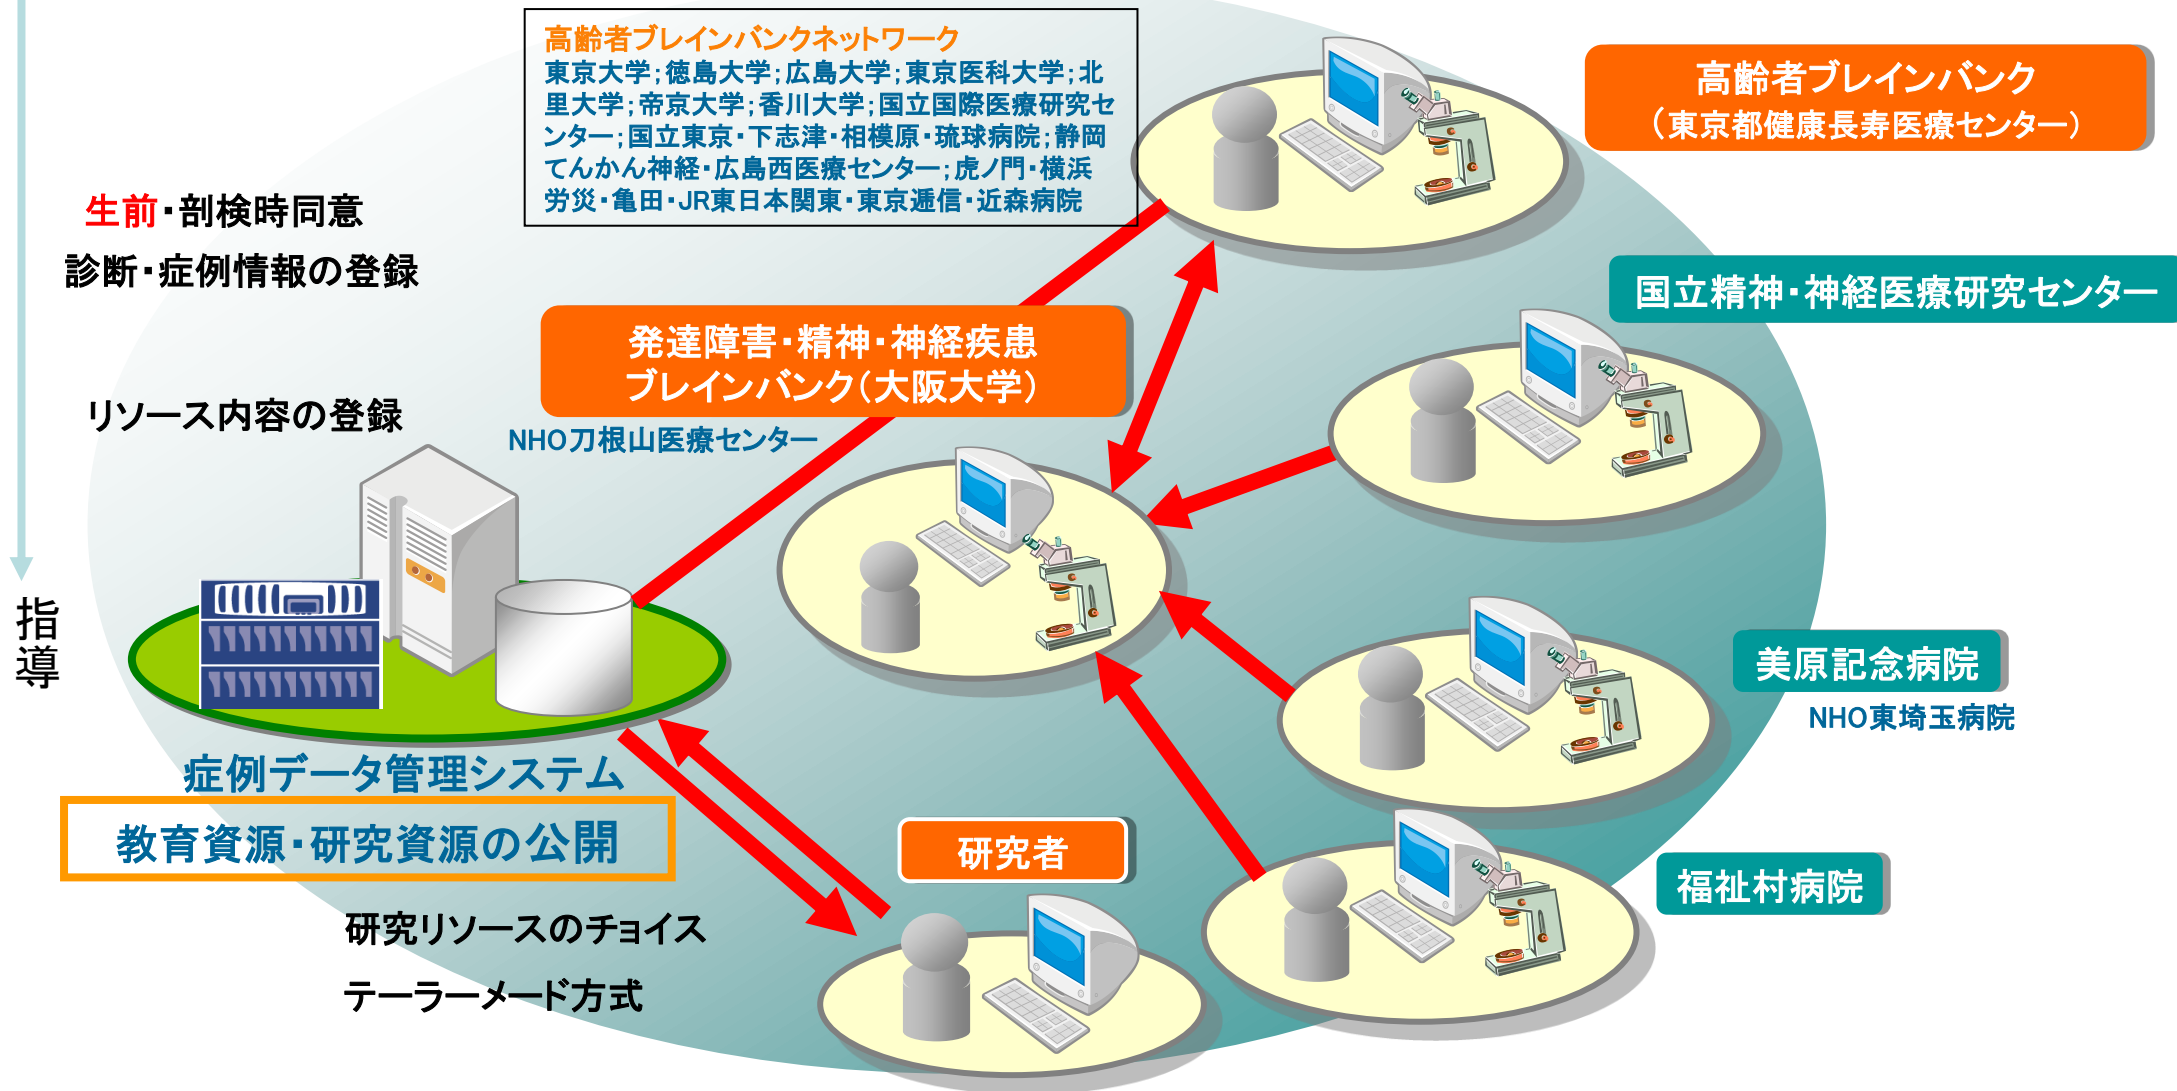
高齢者ブレインバンクネットワーク
東京大学；徳島大学；広島大学；東京医科大学；北里大学；帝京大学；香川大学；国立国際医療研究センター；国立東京・下志津・相模原・琉球病院；静岡てんかん神経・広島西医療センター；虎ノ門・横浜労災・亀田・JR東日本関東・東京逓信・近森病院

高齢者ブレインバンク
（東京都健康長寿医療センター）

生前・剖検時同意

診断・症例情報の登録

国立精神・神経医療研究センター

発達障害・精神・神経疾患
ブレインバンク（大阪大学）

リソース内容の登録

NHO刀根山医療センター

指
導

美原記念病院

NHO東埼玉病院

症例データ管理システム

教育資源・研究資源の公開

研究者

福祉村病院

研究リソースのチョイス

テーラーメード方式